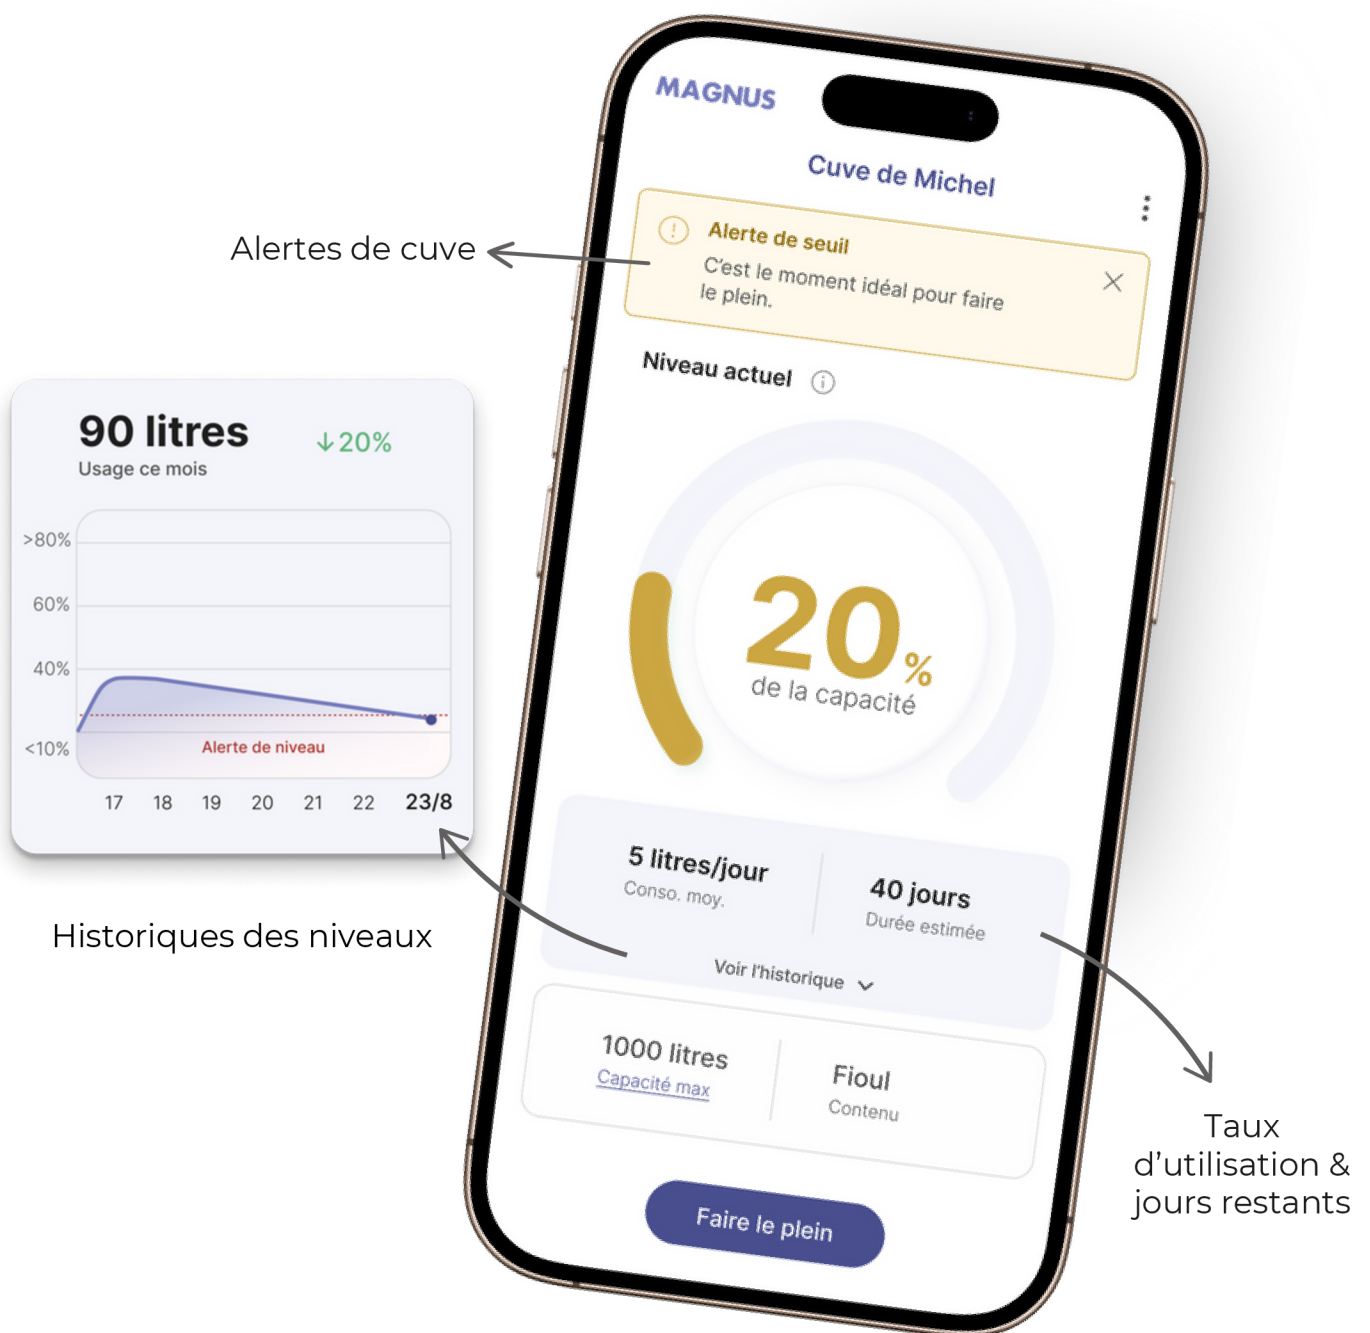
MAGNUS

Cuve de Michel

Alertes de cuve

Alerte de seuil
C'est le moment idéal pour faire le plein.

Niveau actuel

90 litres
Usage ce mois
↓20%

>80%
60%
40%
<10%
Alerte de niveau
17 18 19 20 21 22 23/8

20%
de la capacité

Historiques des niveaux

5 litres/jour
Conso. moy.

40 jours
Durée estimée

Voir l'historique

1000 litres
Capacité max

Fioul
Contenu

Taux d'utilisation & jours restants

Faire le plein